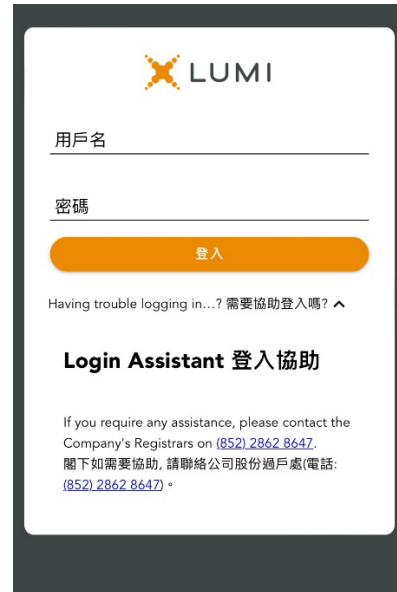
LUMI

用戶名

密碼

登入

Having trouble logging in...? 需要協助登入嗎?

Login Assistant 登入協助

If you require any assistance, please contact the Company's Registrars on (852) 2862 8647. 閣下如需要協助, 請聯絡公司股份過戶處(電話: (852) 2862 8647)。